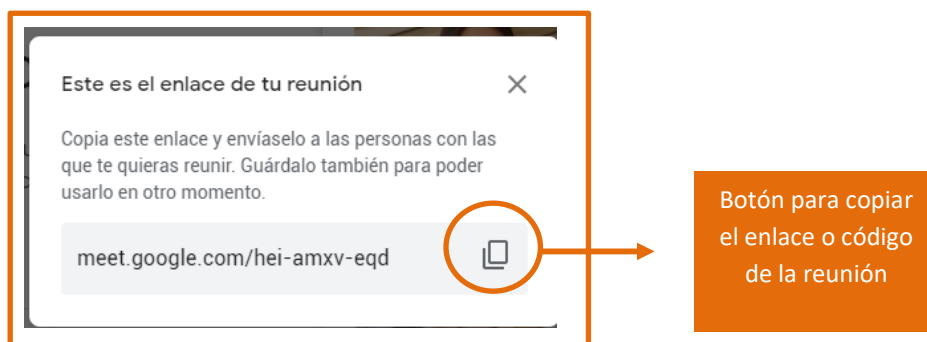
Este es el enlace de tu reunión

Copia este enlace y envíaselo a las personas con las que te quieras reunir. Guárdalo también para poder usarlo en otro momento.

meet.google.com/hei-amxv-eqd

Botón para copiar el enlace o código de la reunión